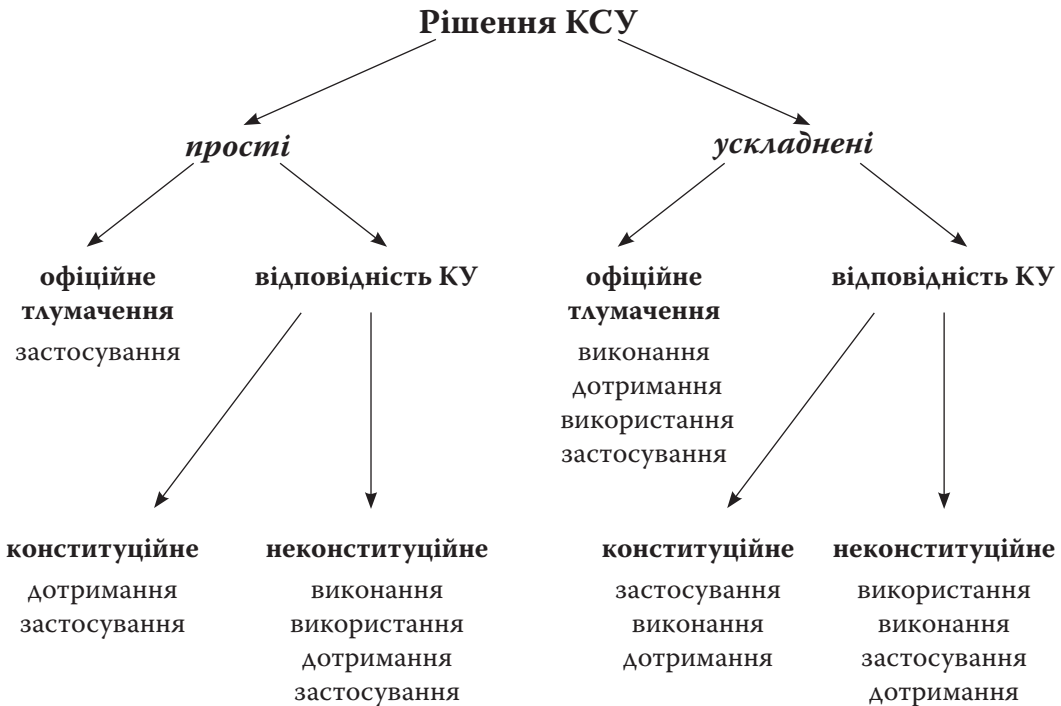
Рішення КСУ

прості

ускладнені

офіційне тлумачення
застосування

відповідність КУ

офіційне тлумачення
виконання
дотримання
використання
застосування

відповідність КУ

конституційне
дотримання
застосування

неконституційне
виконання
використання
дотримання
застосування

конституційне
застосування
виконання
дотримання

неконституційне
використання
виконання
застосування
дотримання